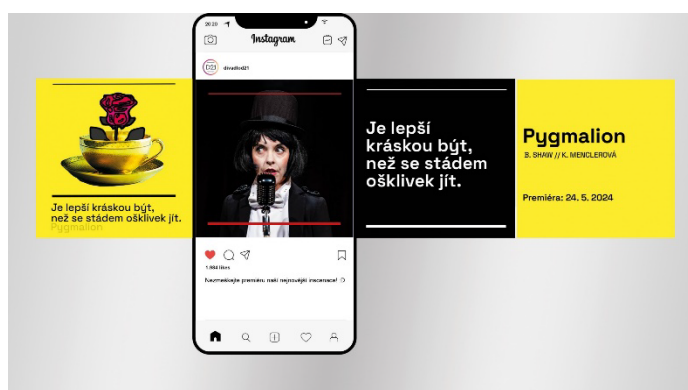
Je lepší kráskou být, než se stádem ošklivek jít.
Pygmalion

20:20
Instagram
divadlod21
1.984 likes
Nezmeškejte premiéru naší nejnovější inscenace! ☺

Je lepší kráskou být, než se stádem ošklivek jít.

Pygmalion
B. SHAW // K. MENCLEROVÁ
Premiéra: 24. 5. 2024